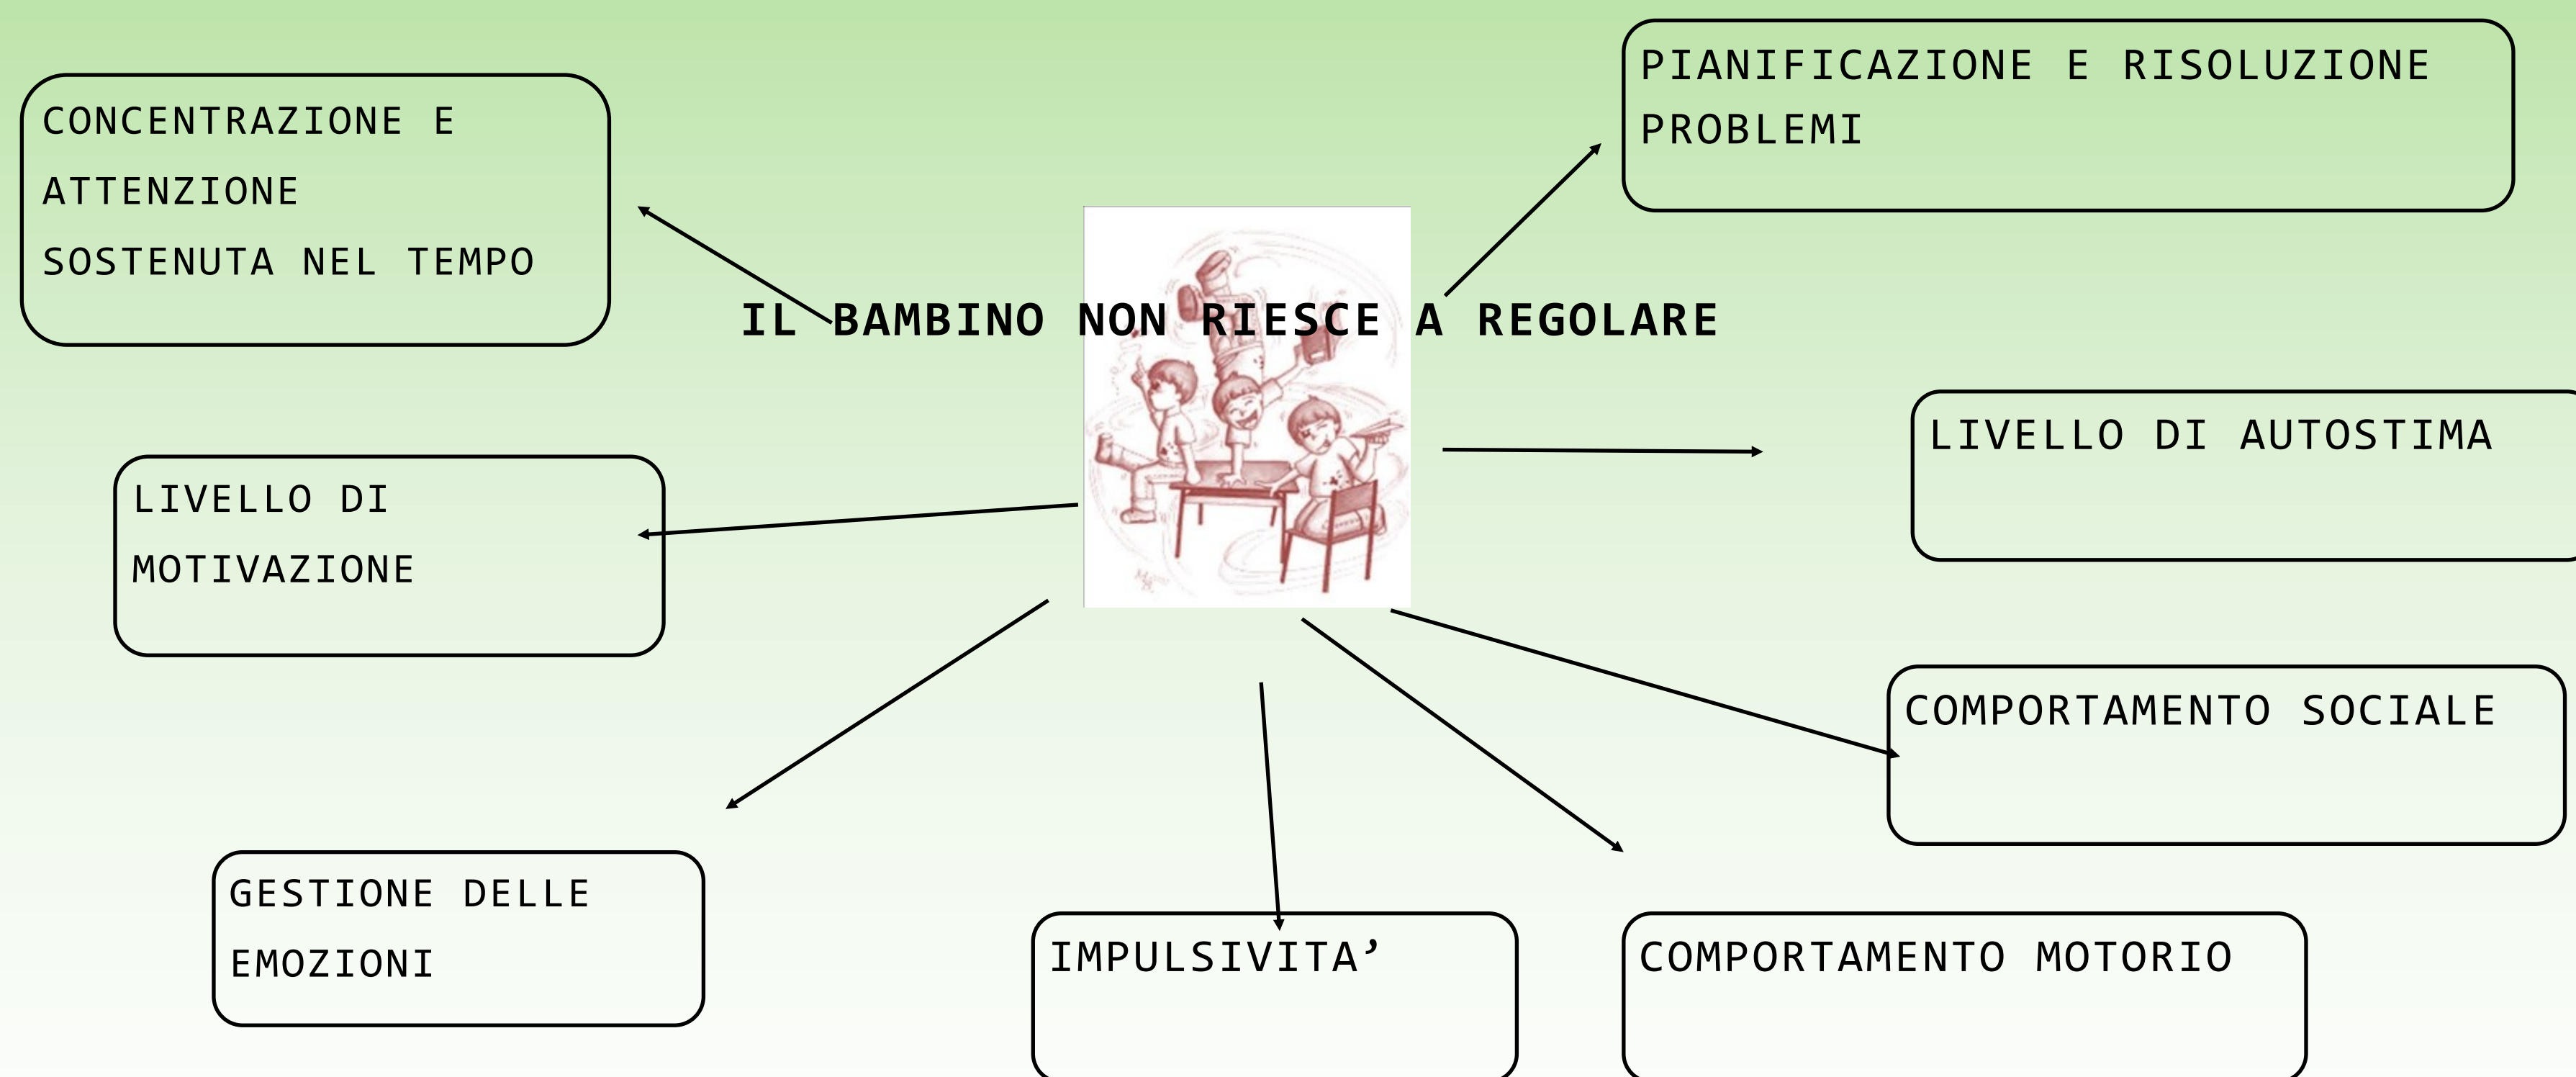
IL BAMBINO NON RIESCE A REGOLARE

CONCENTRAZIONE E ATTENZIONE SOSTENUTA NEL TEMPO

PIANIFICAZIONE E RISOLUZIONE PROBLEMI

LIVELLO DI AUTOSTIMA

LIVELLO DI MOTIVAZIONE

COMPORTAMENTO SOCIALE

GESTIONE DELLE EMOZIONI

IMPULSIVITA’

COMPORTAMENTO MOTORIO